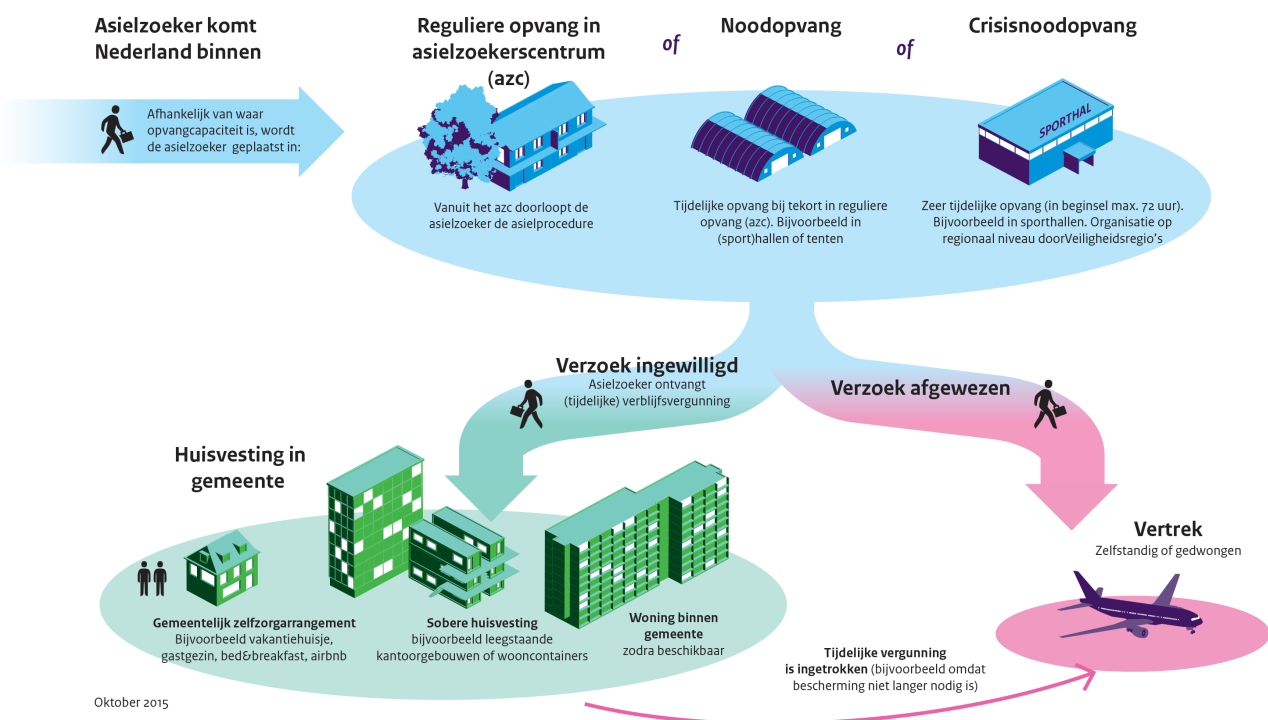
Asielzoeker komt Nederland binnen

Afhankelijk van waar opvangcapaciteit is, wordt de asielzoeker geplaatst in:

Reguliere opvang in asielzoekerscentrum (azc)

Vanuit het azc doorloopt de asielzoeker de asielprocedure

of

Noodopvang

Tijdelijke opvang bij tekort in reguliere opvang (azc). Bijvoorbeeld in (sport)hallen of tenten

of

Crisisnoodopvang

SPORTHAL

Zeer tijdelijke opvang (in beginsel max. 72 uur). Bijvoorbeeld in sporthallen. Organisatie op regionaal niveau doorVeiligheidsregio's

Verzoek ingewilligd
Asielzoeker ontvangt (tijdelijke) verblijfsvergunning

Verzoek afgewezen

Huisvesting in gemeente

Gemeentelijk zelfzorgarrangement
Bijvoorbeeld vakantiehuisje, gastgezin, bed&breakfast, airbnb

Sobere huisvesting
bijvoorbeeld leegstaande kantoorgebouwen of wooncontainers

Woning binnen gemeente
zodra beschikbaar

Vertrek
Zelfstandig of gedwongen

Tijdelijke vergunning is ingetrokken (bijvoorbeeld omdat bescherming niet langer nodig is)

Oktober 2015